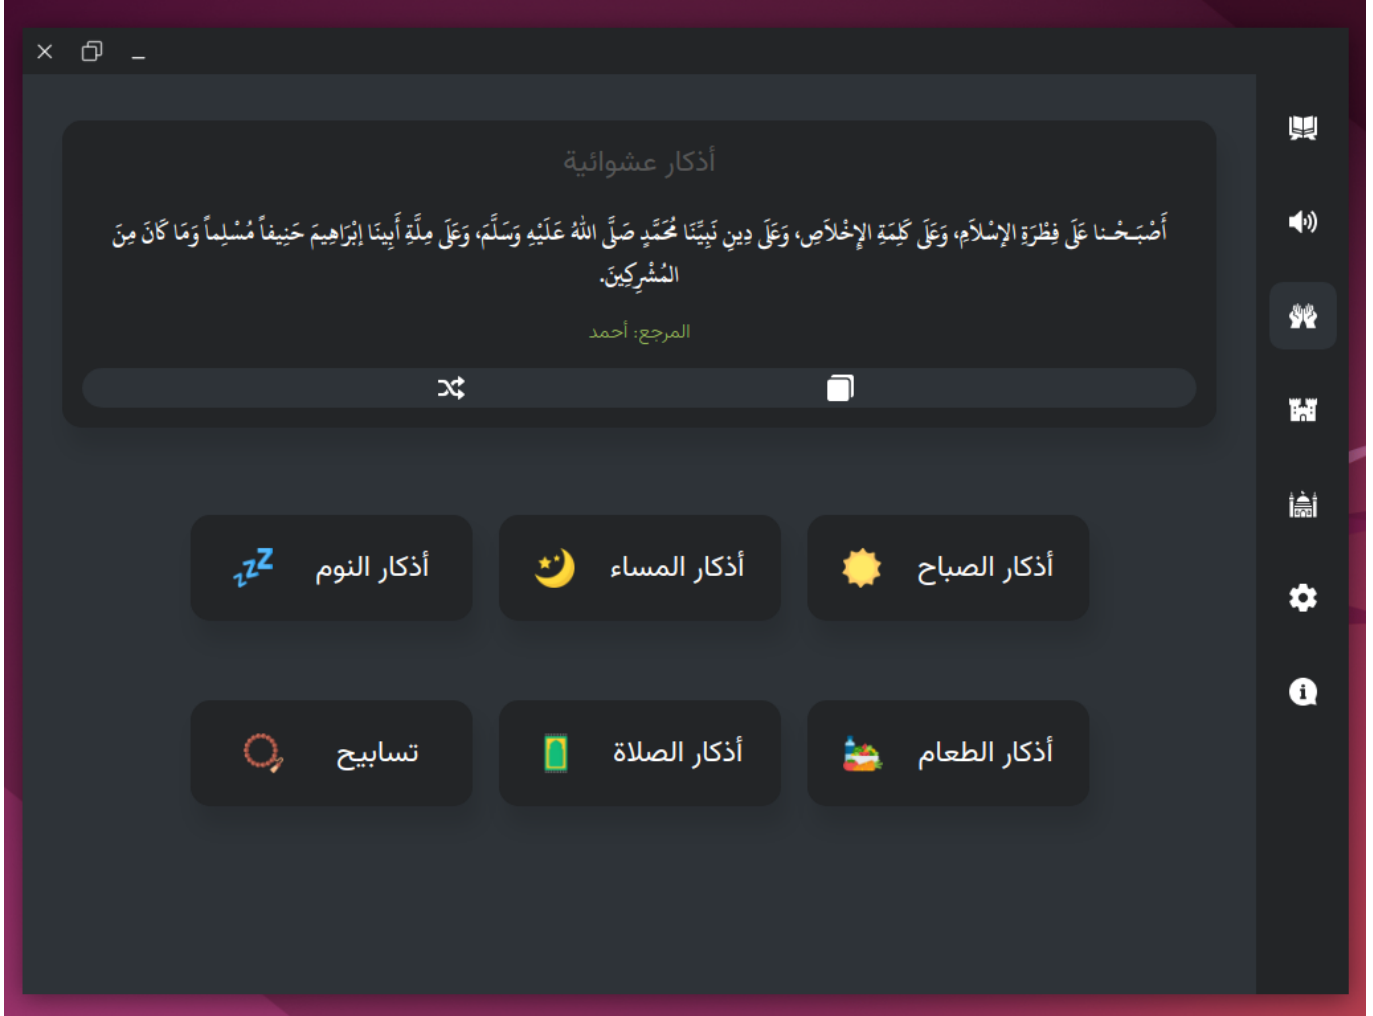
أذكار عشوائية

أَصْبَحْنا عَلَى فِطْرَةِ الإِسْلاَمِ، وَعَلَى كَلِمَةِ الإِخْلاَصِ، وَعَلَى دِينِ نَبِيِّنَا مُحَمَّدٍ صَلَّى اللهُ عَلَيْهِ وَسَلَّمَ، وَعَلَى مِلَّةِ أَبِينَا إبْرَاهِيمَ حَنِيفاً مُسْلِماً وَمَا كَانَ مِنَ الْمُشْرِكِينَ.

المرجع: أحمد

أذكار الصباح
أذكار المساء
أذكار النوم
أذكار الطعام
أذكار الصلاة
تسابيح